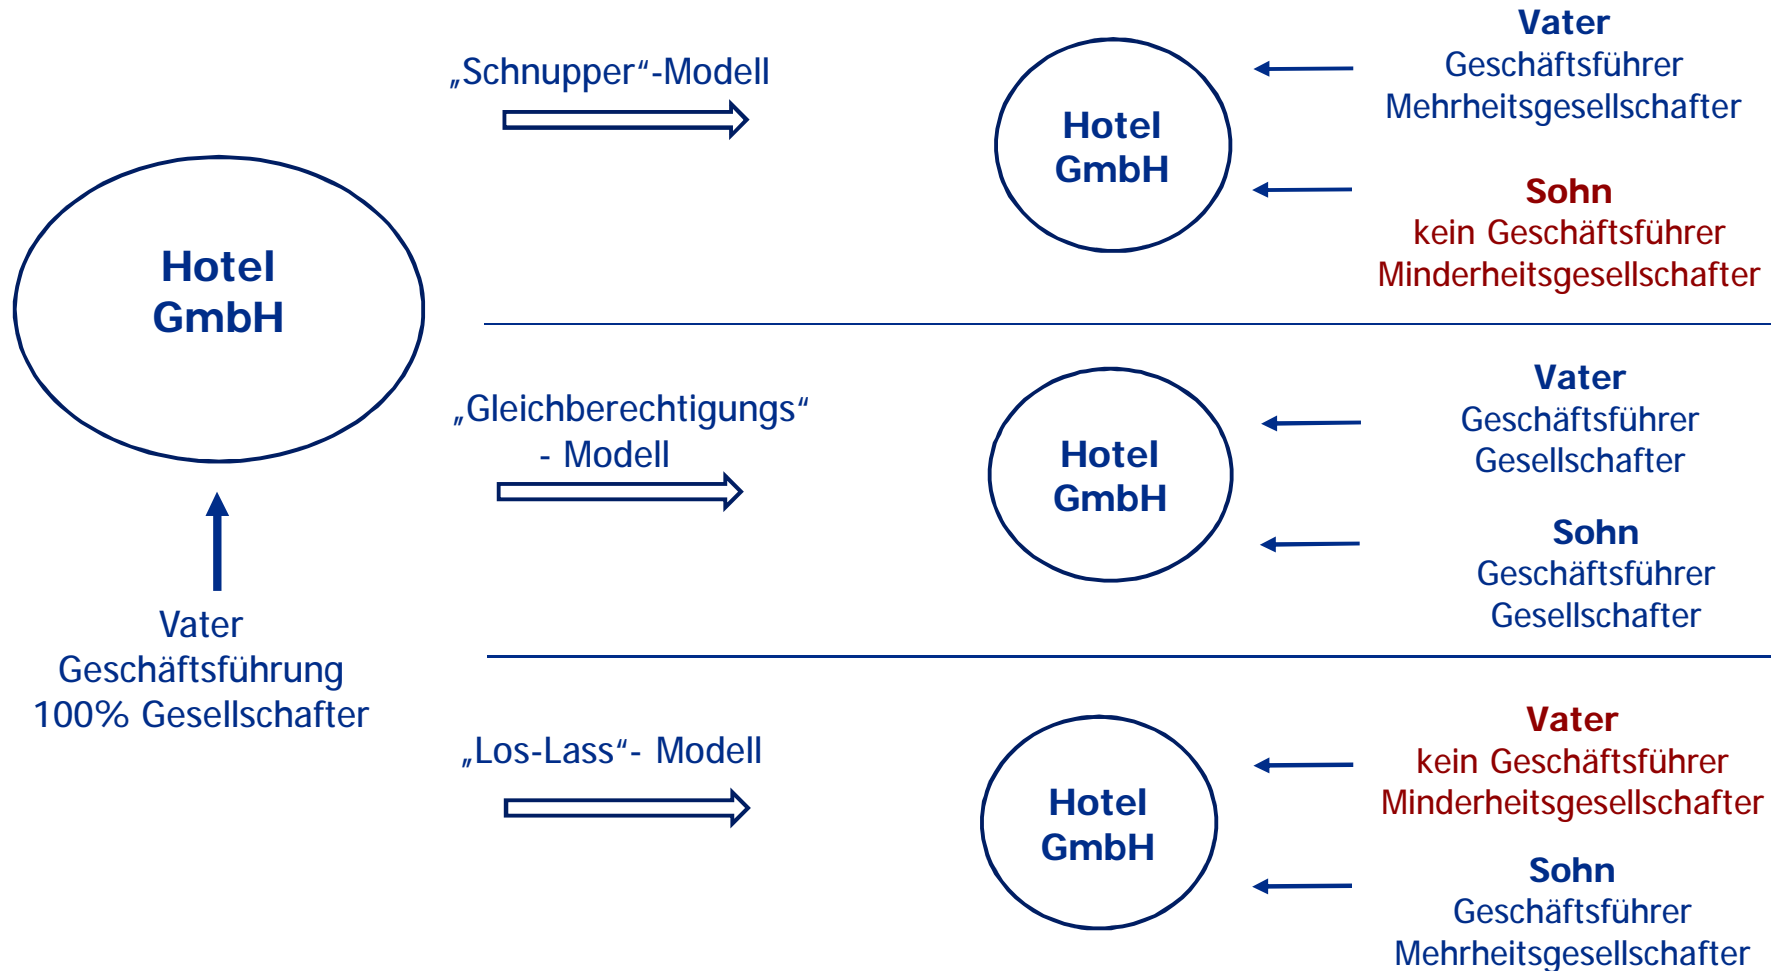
Hotel GmbH

Vater
Geschäftsführung
100% Gesellschafter

„Schnupper“-Modell

Hotel GmbH

Vater
Geschäftsführer
Mehrheitsgesellschafter

Sohn
kein Geschäftsführer
Minderheitsgesellschafter

„Gleichberechtigungs“ - Modell

Hotel GmbH

Vater
Geschäftsführer
Gesellschafter

Sohn
Geschäftsführer
Gesellschafter

„Los-Lass“- Modell

Hotel GmbH

Vater
kein Geschäftsführer
Minderheitsgesellschafter

Sohn
Geschäftsführer
Mehrheitsgesellschafter